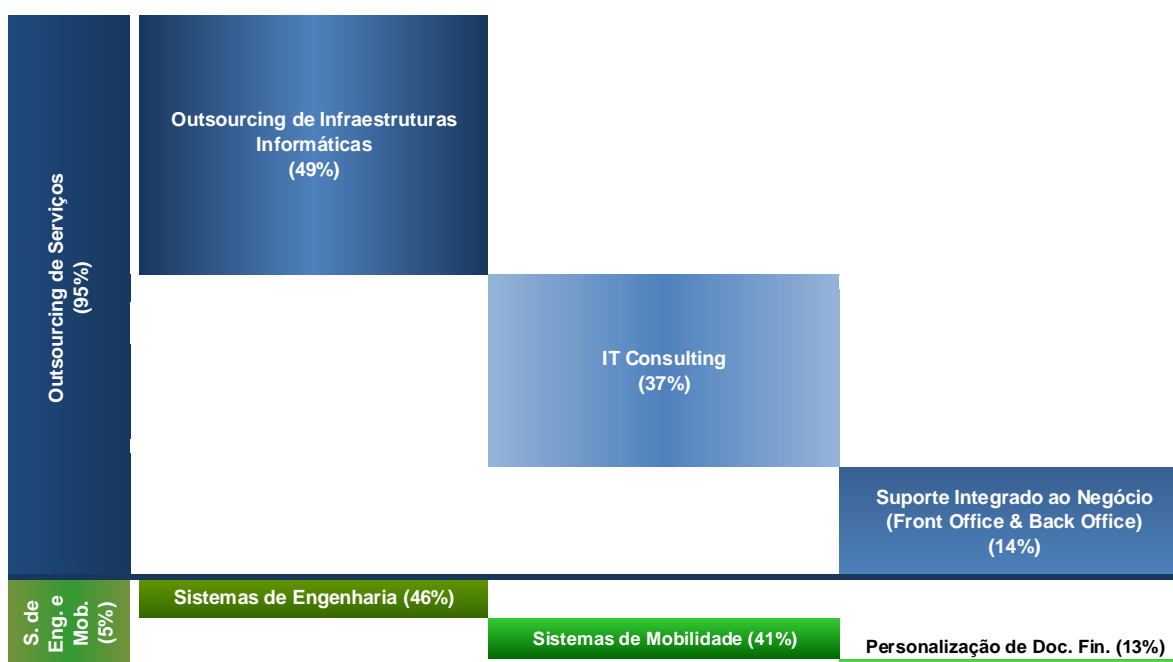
Outsourcing de Serviços (95%)

Outsourcing de Infraestruturas Informáticas (49%)

IT Consulting (37%)

Suporte Integrado ao Negócio (Front Office & Back Office) (14%)

S. de Eng. e Mob. (5%)

Sistemas de Engenharia (46%)

Sistemas de Mobilidade (41%)

Personalização de Doc. Fin. (13%)